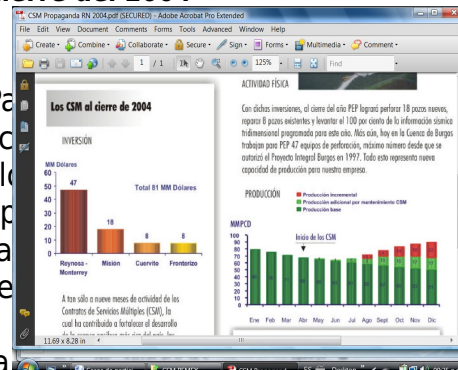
CSM Propaganda RN 2004.pdf (SECURED) - Adobe Acrobat Pro Extended

File Edit View Document Comments Forms Tools Advanced Window Help

Create · Combine · Collaborate · Secure · Sign · Forms · Multimedia · Comment ·

1 / 1 125% Find

Los CSM al cierre de 2004

INVERSIÓN

MM Dólares

Total 81 MM Dólares

| | |
|---|---|
| Reynosa - Monterrey | 47 |
| Misión | 18 |
| Cuervito | 8 |
| Fronterizo | 8 |

A tan sólo a nueve meses de actividad de los Contratos de Servicios Múltiples (CSM), la cual ha contribuido a fortalecer el desarrollo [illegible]

ACTIVIDAD FÍSICA

Con dichas inversiones, al cierre del año PEP logrará perforar 18 pozos nuevos, reparar 8 pozos existentes y levantar el 100 por ciento de la información sísmica tridimensional programada para este año. Más aún, hoy en la Cuenca de Burgos trabajan para PEP 47 equipos de perforación, máximo número desde que se autorizó el Proyecto Integral Burgos en 1997. Todo esto representa nueva capacidad de producción para nuestra empresa.

PRODUCCIÓN

Producción incremental
Producción adicional por mantenimiento CSM
Producción base

MMPCD

Inicio de los CSM

100 90 80 70 60 50 40 30 20 10 0

Ene Feb Mar Abr May Jun Jul Ago Sept Oct Nov Dic

11.69 x 8.28 in